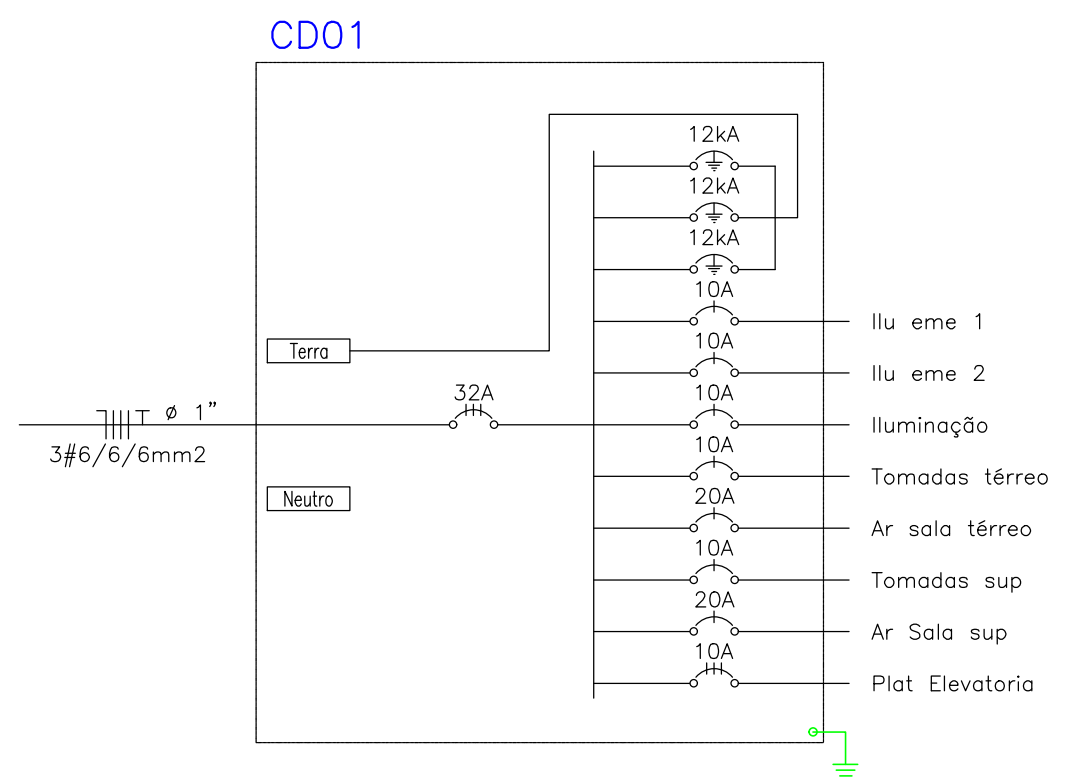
CD01

12kA

12kA

12kA

10A

Ilu eme 1

Terra

10A

Ilu eme 2

32A

10A

ø 1"

Iluminação

3#6/6/6mm2

10A

Tomadas térreo

Neutro

20A

Ar sala térreo

10A

Tomadas sup

20A

Ar Sala sup

10A

Plat Elevatoria